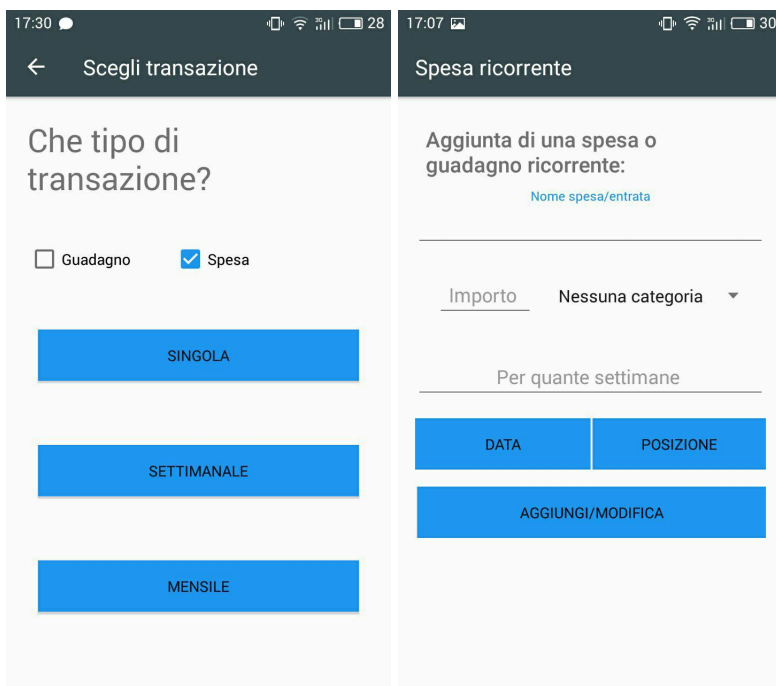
17:30 28

Scegli transazione

Che tipo di transazione?

Guadagno

Spesa

SINGOLA

SETTIMANALE

MENSILE

17:07 30

Spesa ricorrente

Aggiunta di una spesa o guadagno ricorrente:

Nome spesa/entrata

Importo

Nessuna categoria

Per quante settimane

DATA

POSIZIONE

AGGIUNGI/MODIFICA